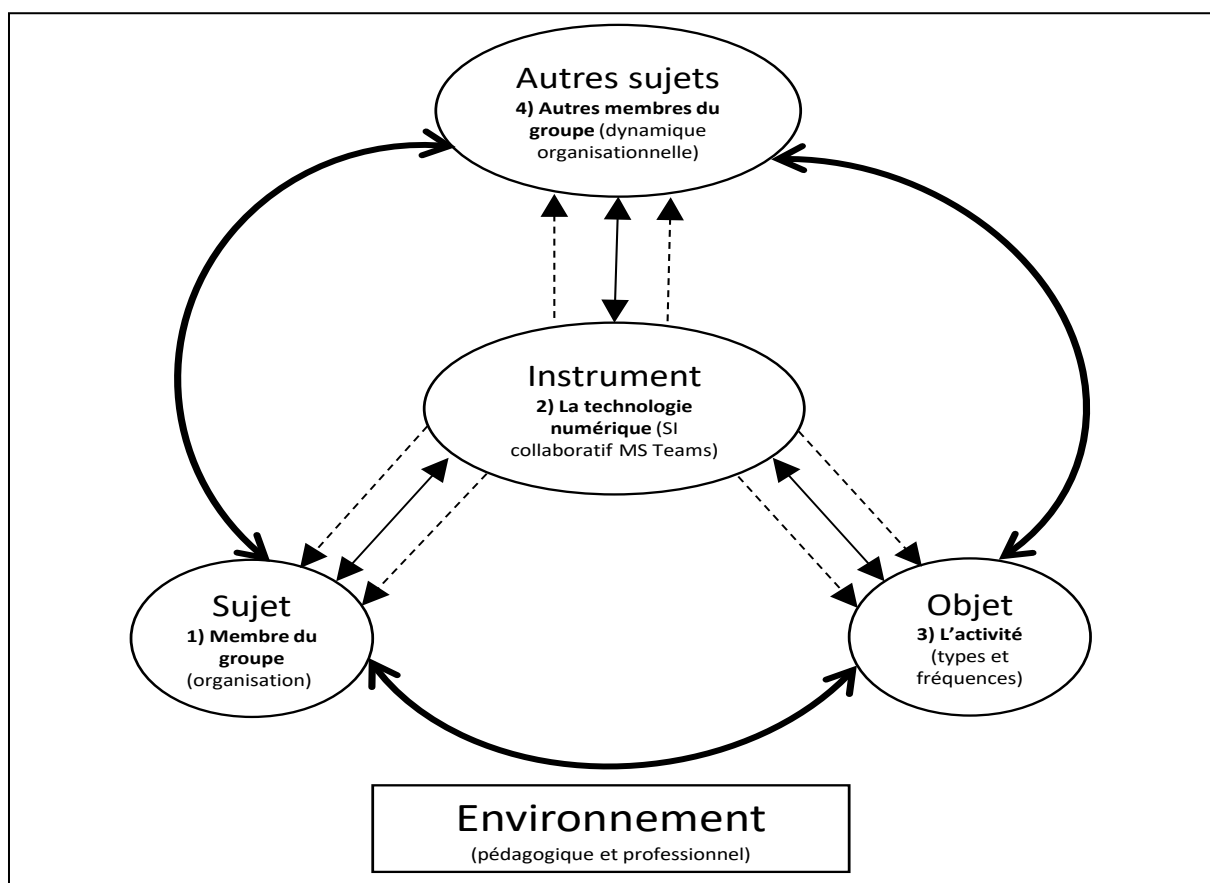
Autres sujets
**4) Autres membres du groupe** (dynamique organisationnelle)

Instrument
**2) La technologie numérique** (SI collaboratif MS Teams)

Sujet
**1) Membre du groupe** (organisation)

Objet
**3) L'activité** (types et fréquences)

Environnement
(pédagogique et professionnel)